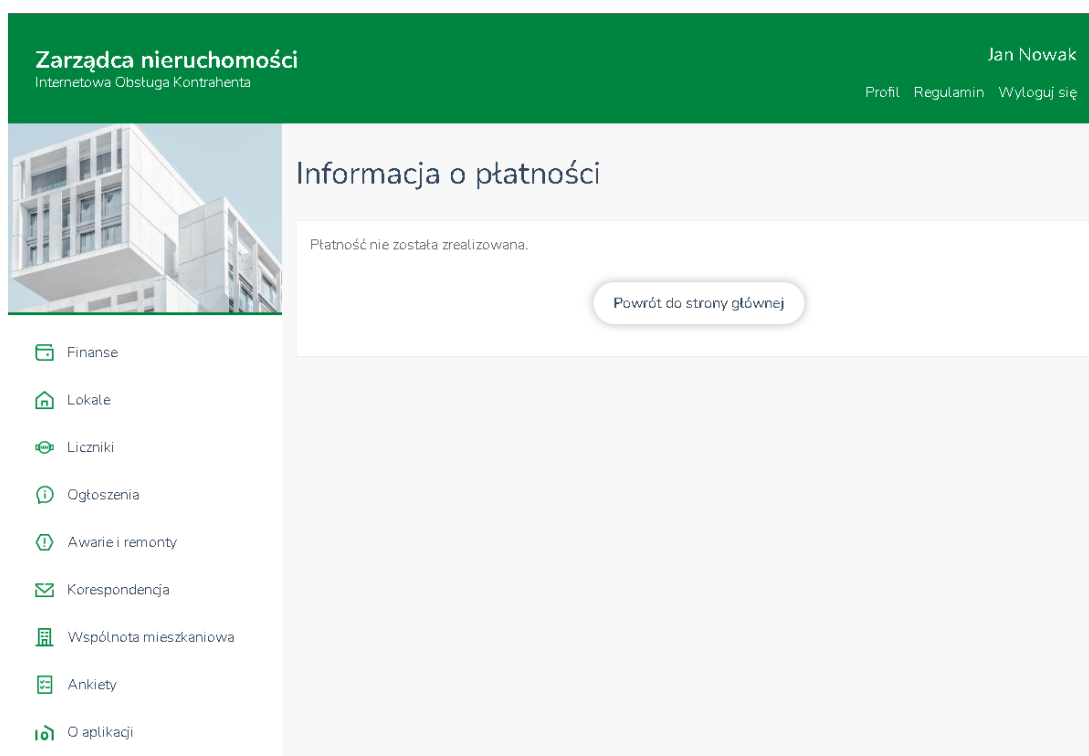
Zarządca nieruchomości
Internetowa Obsługa Kontrahenta

Jan Nowak

Profil Regulamin Wyloguj się

Informacja o płatności

Płatność nie została zrealizowana.

Powrót do strony głównej

Finanse

Lokale

Liczniki

Ogłoszenia

Awarie i remonty

Korespondencja

Wspólnota mieszkaniowa

Ankiety

O aplikacji